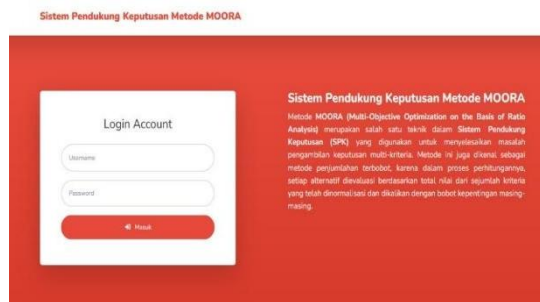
Sistem Pendukung Keputusan Metode MOORA

Login Account

Username

Password

Masuk

Sistem Pendukung Keputusan Metode MOORA

Metode MOORA (Multi-Objective Optimization on the Basis of Ratio Analysis) merupakan salah satu teknik dalam Sistem Pendukung Keputusan (SPK) yang digunakan untuk menyelesaikan masalah pengambilan keputusan multi-kriteria. Metode ini juga dikenal sebagai metode penjumlahan terbobot, karena dalam proses perhitungannya, setiap alternatif dievaluasi berdasarkan total nilai dari sejumlah kriteria yang telah dinormalisasi dan dikalikan dengan bobot kepentingan masing-masing.